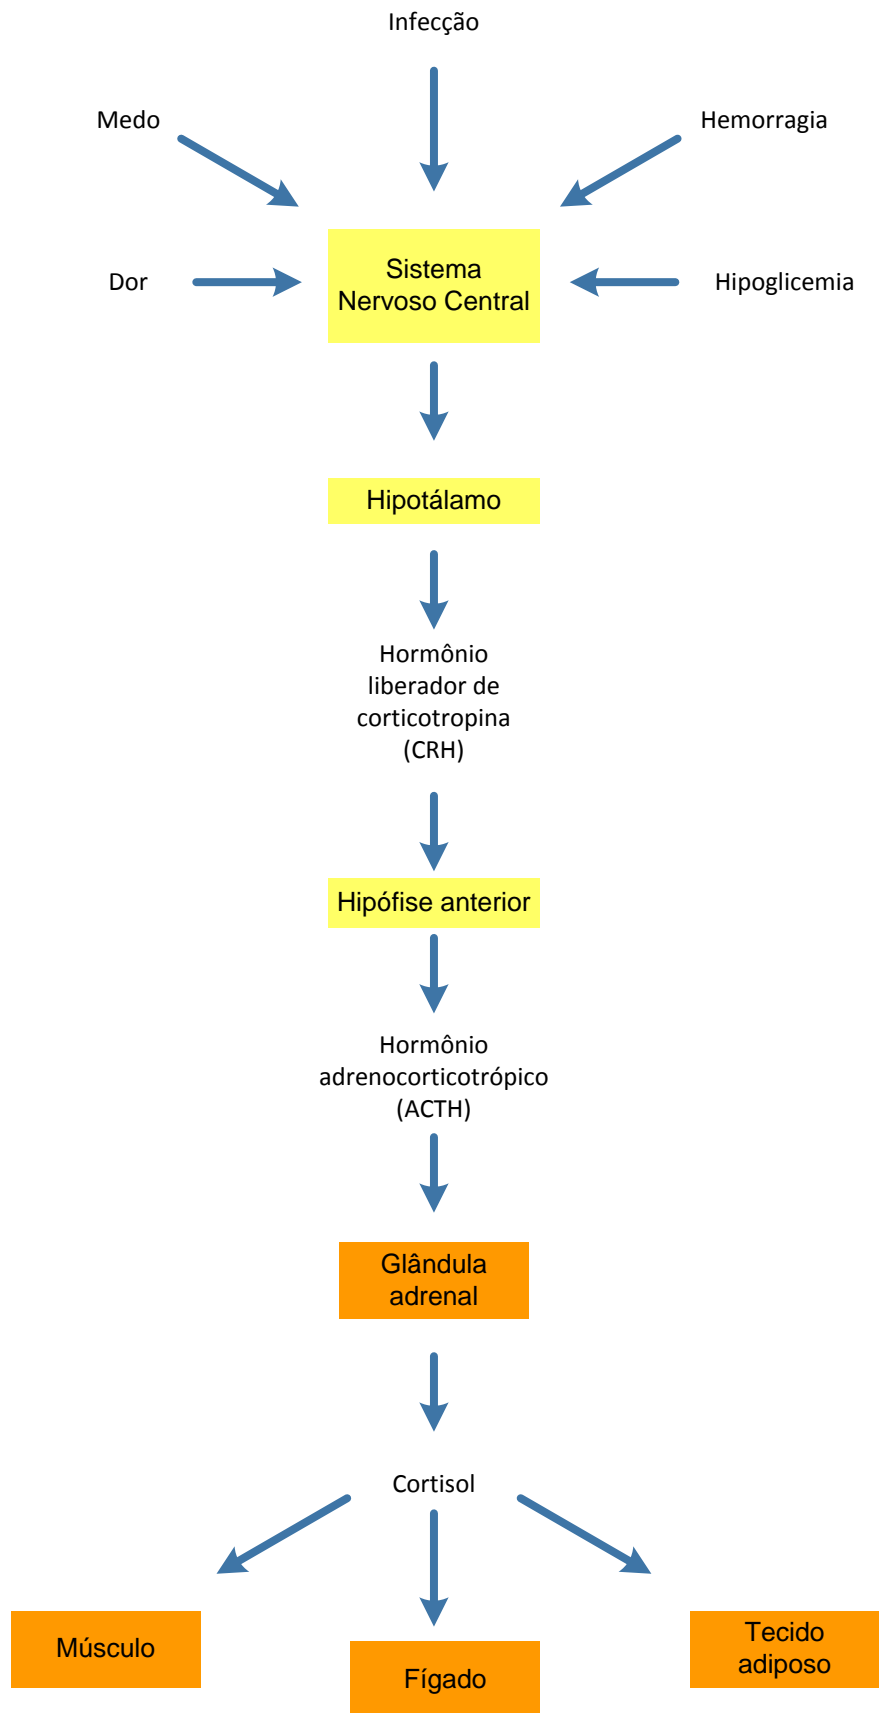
Infecção

Medo

Hemorragia

Dor

Sistema Nervoso Central

Hipoglicemia

Hipotálamo

Hormônio liberador de corticotropina (CRH)

Hipófise anterior

Hormônio adrenocorticotrópico (ACTH)

Glândula adrenal

Cortisol

Músculo

Fígado

Tecido adiposo